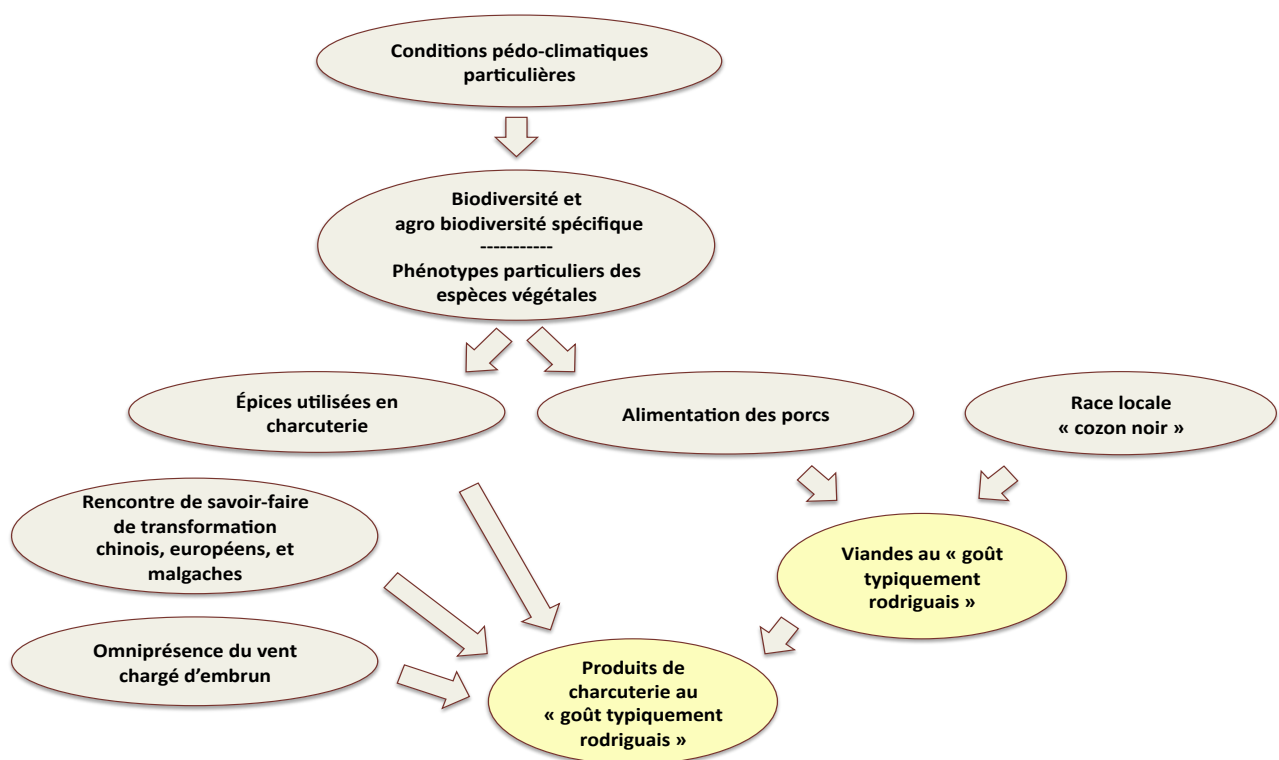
Conditions pédo-climatiques particulières

Biodiversité et
agro biodiversité spécifique
-----------
Phénotypes particuliers des espèces végétales

Épices utilisées en charcuterie

Alimentation des porcs

Race locale
« cozon noir »

Rencontre de savoir-faire de transformation chinois, européens, et malgaches

Viandes au « goût typiquement rodriguais »

Omniprésence du vent chargé d'embrun

Produits de charcuterie au « goût typiquement rodriguais »